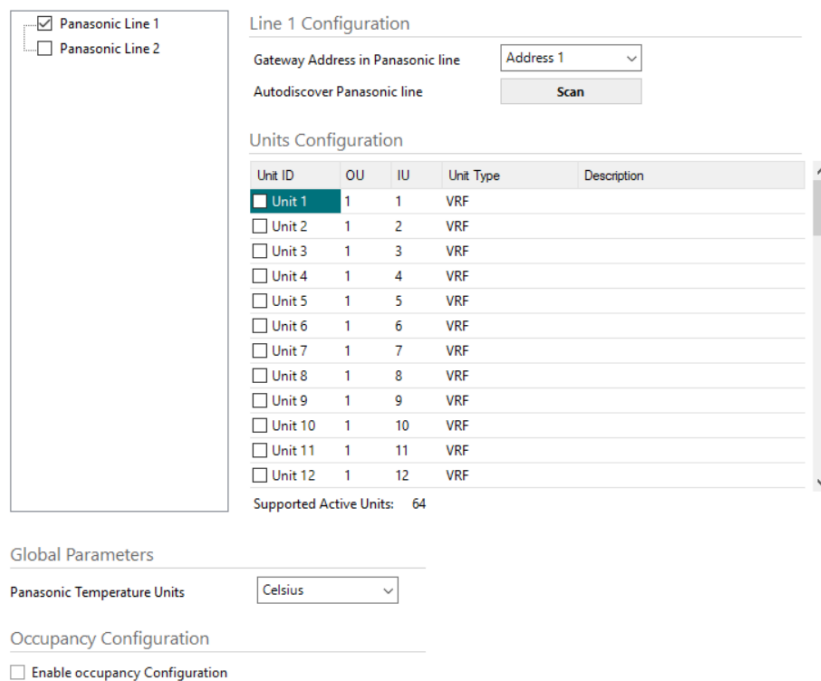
Panasonic Line 1
Panasonic Line 2

Line 1 Configuration

Gateway Address in Panasonic line | Address 1
Autodiscover Panasonic line | Scan

Units Configuration

| Unit ID | OU | IU | Unit Type | Description |
|---|---|---|---|---|
| Unit 1 | 1 | 1 | VRF | |
| Unit 2 | 1 | 2 | VRF | |
| Unit 3 | 1 | 3 | VRF | |
| Unit 4 | 1 | 4 | VRF | |
| Unit 5 | 1 | 5 | VRF | |
| Unit 6 | 1 | 6 | VRF | |
| Unit 7 | 1 | 7 | VRF | |
| Unit 8 | 1 | 8 | VRF | |
| Unit 9 | 1 | 9 | VRF | |
| Unit 10 | 1 | 10 | VRF | |
| Unit 11 | 1 | 11 | VRF | |
| Unit 12 | 1 | 12 | VRF | |

Supported Active Units: 64

Global Parameters

Panasonic Temperature Units | Celsius

Occupancy Configuration

Enable occupancy Configuration